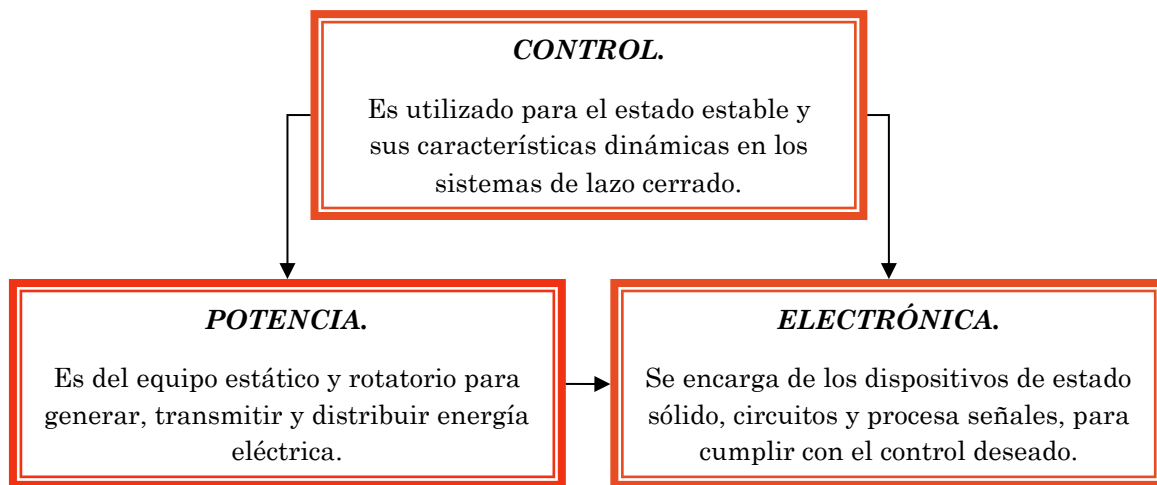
CONTROL.

Es utilizado para el estado estable y sus características dinámicas en los sistemas de lazo cerrado.

POTENCIA.

Es del equipo estático y rotatorio para generar, transmitir y distribuir energía eléctrica.

ELECTRÓNICA.

Se encarga de los dispositivos de estado sólido, circuitos y procesa señales, para cumplir con el control deseado.